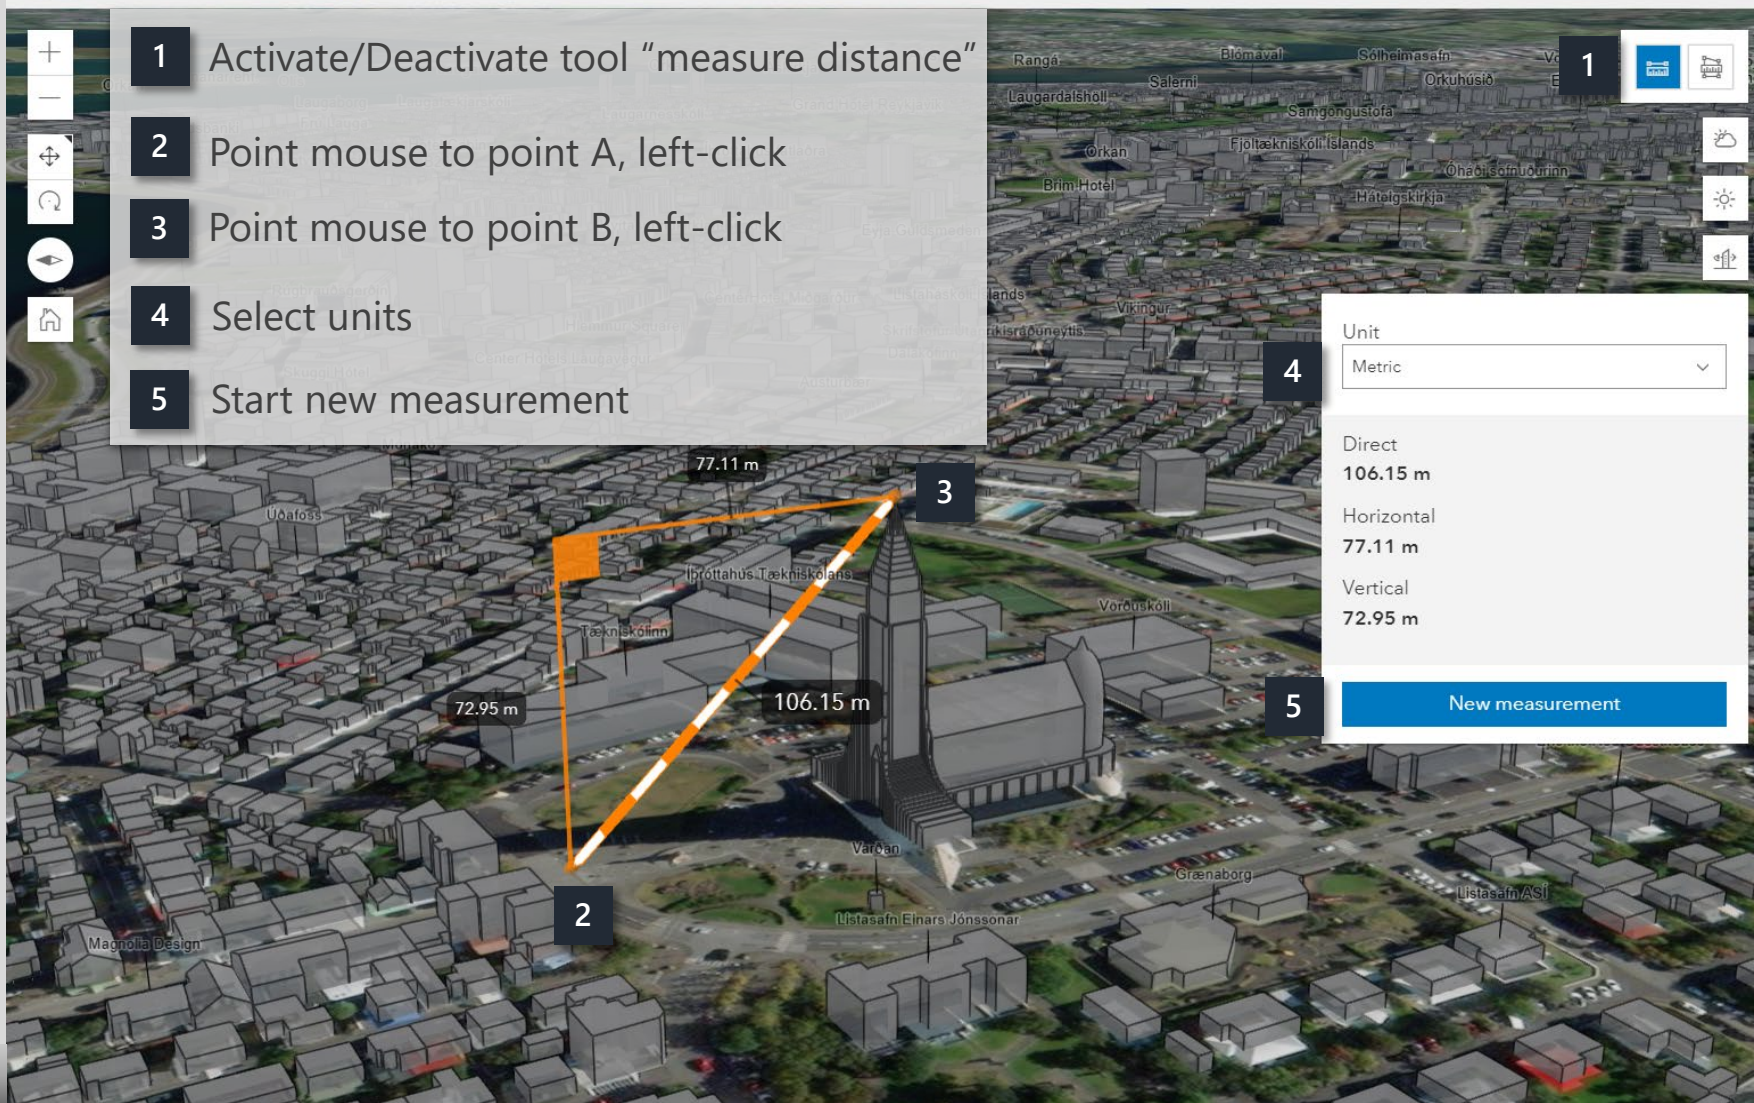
1 Activate/Deactivate tool “measure distance”

2 Point mouse to point A, left-click

3 Point mouse to point B, left-click

4 Select units

5 Start new measurement

Rangá
Blómaval
Sólheimasafn
Salerni
Orkuhúsið
Laugardalshöll
Samgöngustofa
Orkan
Fjöltækniskóli Íslands
Brim Hotel
Óháði söfnuðurinn
Háteigskirkja
Víkingur
1

Unit
4
Metric
Direct
106.15 m
Horizontal
77.11 m
Vertical
72.95 m
5
New measurement

77.11 m
3
Úðafoss
Íþróttahús Tækniskólans
Tækniskólinn
Vörðuskóli
72.95 m
106.15 m
Varðan
Grænaborg
Listasafn ASÍ
2
Listasafn Einars Jónssonar
Magnolia Design